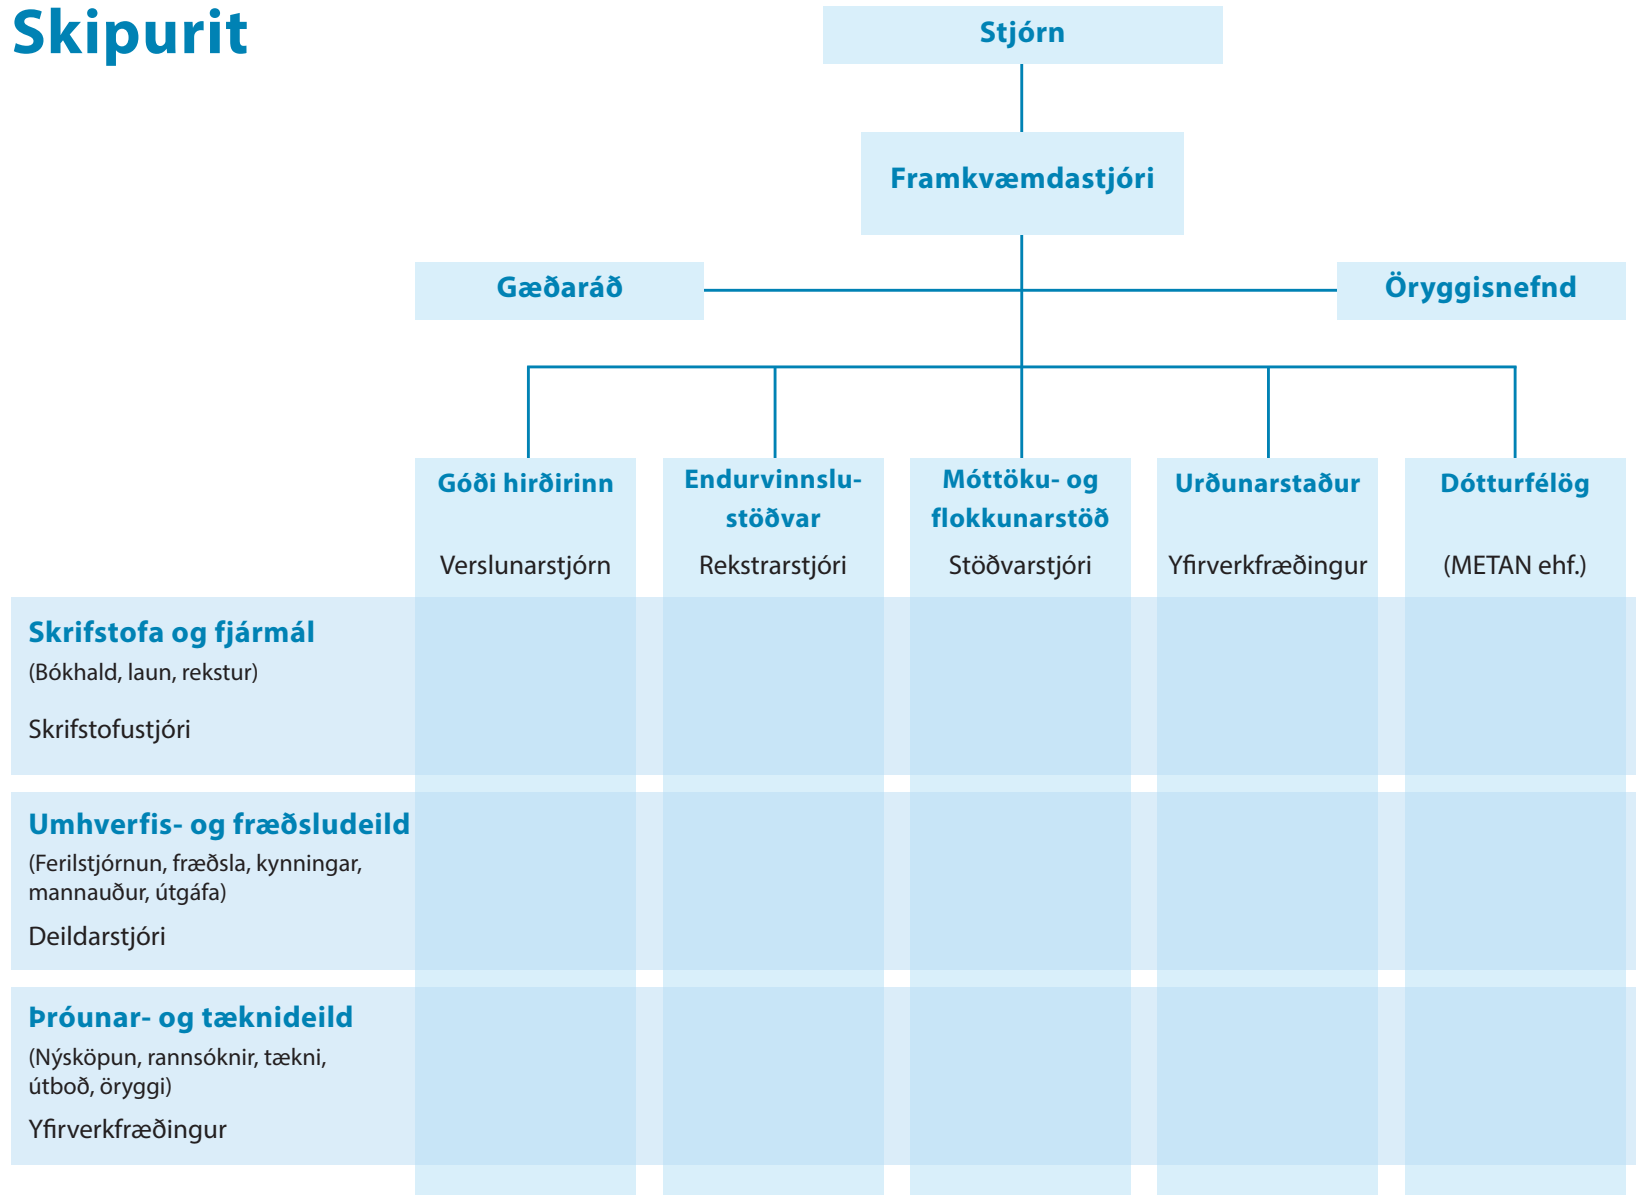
Skipurit

Stjórn

Framkvæmdastjóri

Gæðaráð

Öryggisnefnd

Góði hirðirinn
Verslunarstjórn

Endurvinnslustöðvar
Rekstrarstjóri

Móttöku- og flokkunarstöð
Stöðvarstjóri

Urðunarstaður
Yfirverkfræðingur

Dótturfélög
(METAN ehf.)

Skrifstofa og fjármál
(Bókhald, laun, rekstur)
Skrifstofustjóri

Umhverfis- og fræðsludeild
(Ferilstjórnun, fræðsla, kynningar, mannauður, útgáfa)
Deildarstjóri

Þróunar- og tæknideild
(Nýsköpun, rannsóknir, tækni, útboð, öryggi)
Yfirverkfræðingur